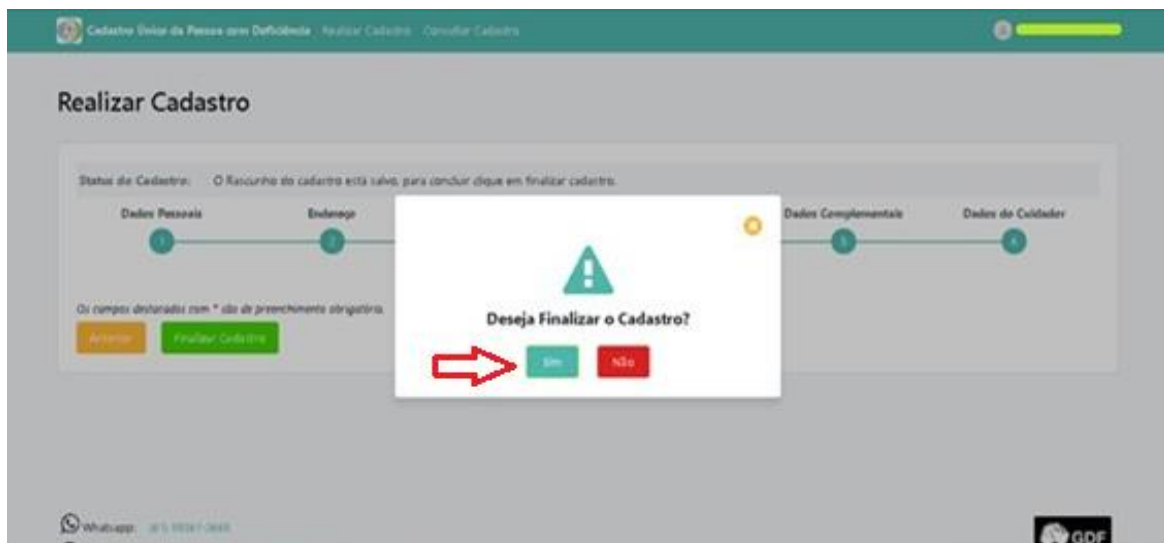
Cadastro Único da Pessoa com Deficiência Realizar Cadastro Consultar Cadastro

Realizar Cadastro

Status do Cadastro: O Rascunho do cadastro está salvo, para concluir clique em finalizar cadastro.

Dados Pessoais 1
Endereço 2
Dados Complementais 5
Dados do Cuidador 6

Os campos destacados com * são de preenchimento obrigatório.

Anterior Finalizar Cadastro

Deseja Finalizar o Cadastro?

Sim Não

Whatsapp: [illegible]

GDF